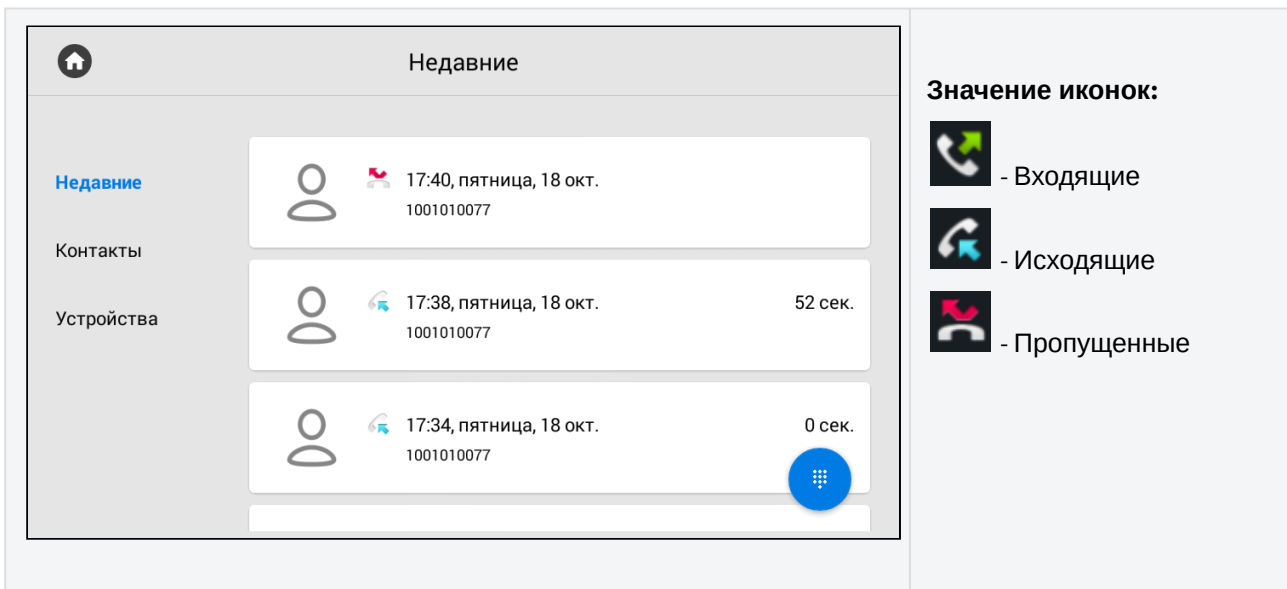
Недавние

Недавние
Контакты
Устройства

17:40, пятница, 18 окт.
1001010077

17:38, пятница, 18 окт. 52 сек.
1001010077

17:34, пятница, 18 окт. 0 сек.
1001010077

Значение иконок:
- Входящие
- Исходящие
- Пропущенные